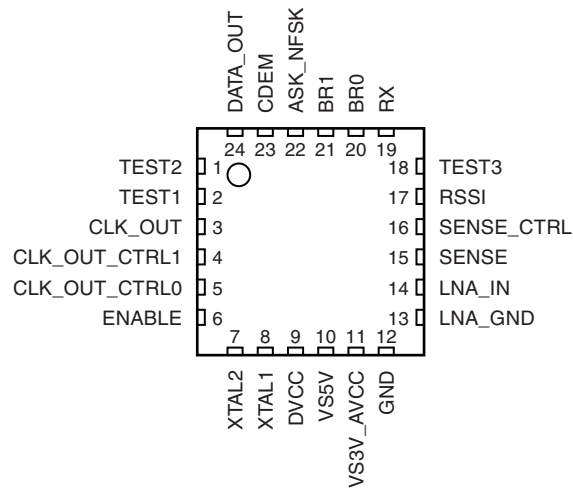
DATA_OUT
CDEM
ASK_NFSK
BR1
BR0
RX

24 23 22 21 20 19

TEST2 1
TEST1 2
CLK_OUT 3
CLK_OUT_CTRL1 4
CLK_OUT_CTRL0 5
ENABLE 6

18 TEST3
17 RSSI
16 SENSE_CTRL
15 SENSE
14 LNA_IN
13 LNA_GND

7 8 9 10 11 12

XTAL2
XTAL1
DVCC
VS5V
VS3V_AVCC
GND